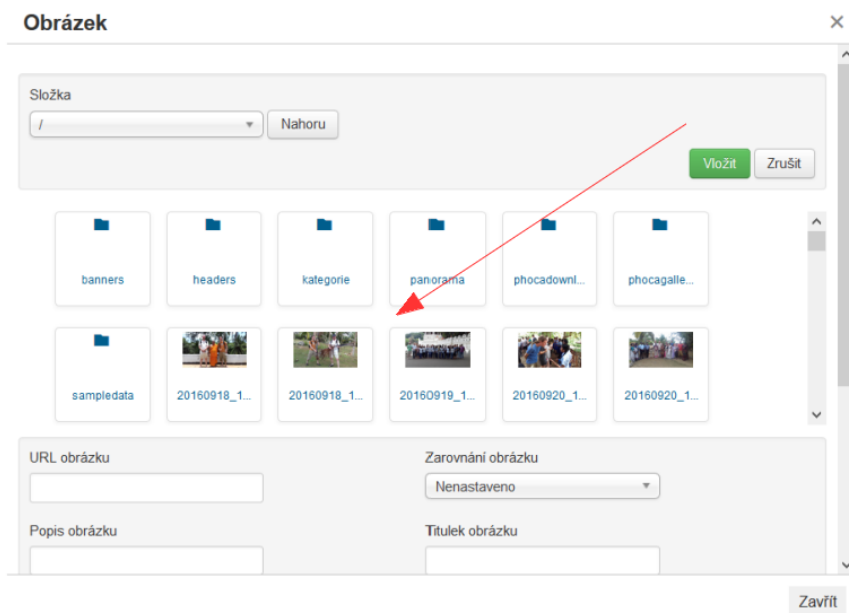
Obrázek

×

Složka

/

Nahoru

Vložit

Zrušit

banners

headers

kategorie

panorama

phocadownl...

phocagalle...

sampledata

20160918_1...

20160918_1...

20160919_1...

20160920_1...

20160920_1...

URL obrázku

Zarovnání obrázku

Nenastaveno

Popis obrázku

Titulek obrázku

Zavřít